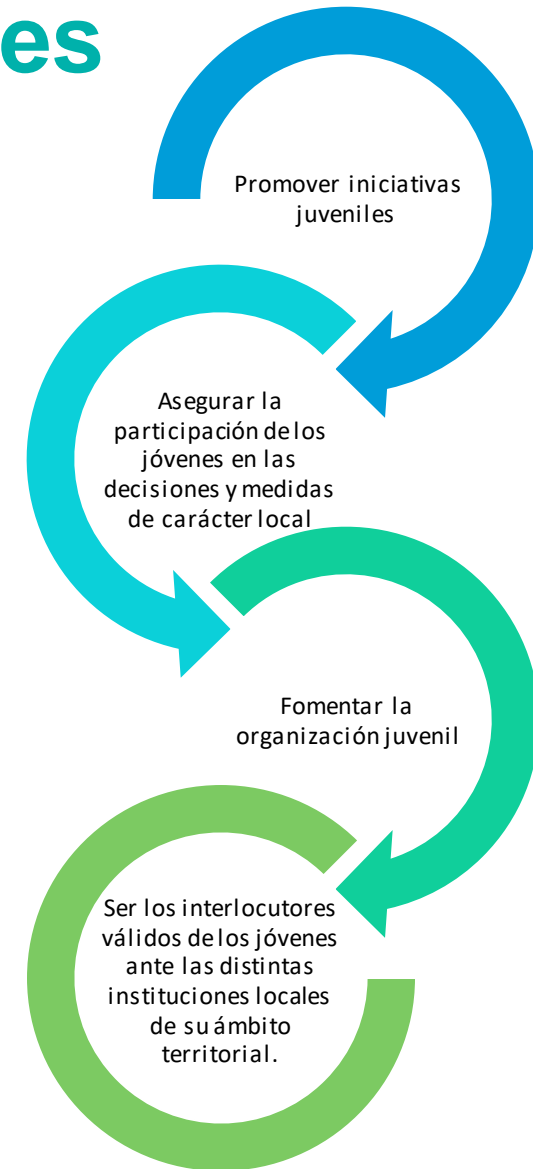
es

Promover iniciativas juveniles

Asegurar la participación de los jóvenes en las decisiones y medidas de carácter local

Fomentar la organización juvenil

Ser los interlocutores válidos de los jóvenes ante las distintas instituciones locales de su ámbito territorial.